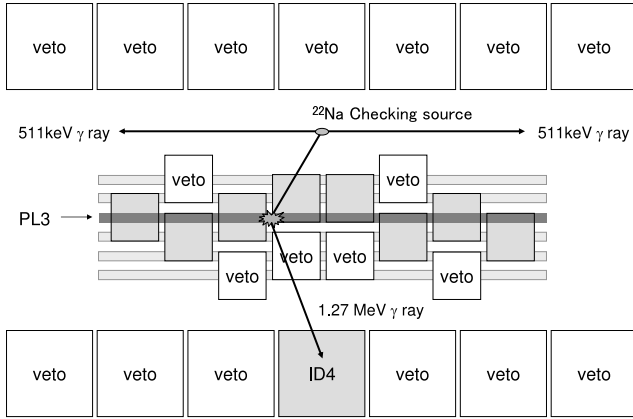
veto veto veto veto veto veto veto

$^{22}$Na Checking source

511keV $\gamma$ ray

511keV $\gamma$ ray

veto

veto

PL3

veto

veto

veto

veto

1.27 MeV $\gamma$ ray

veto veto veto ID4 veto veto veto